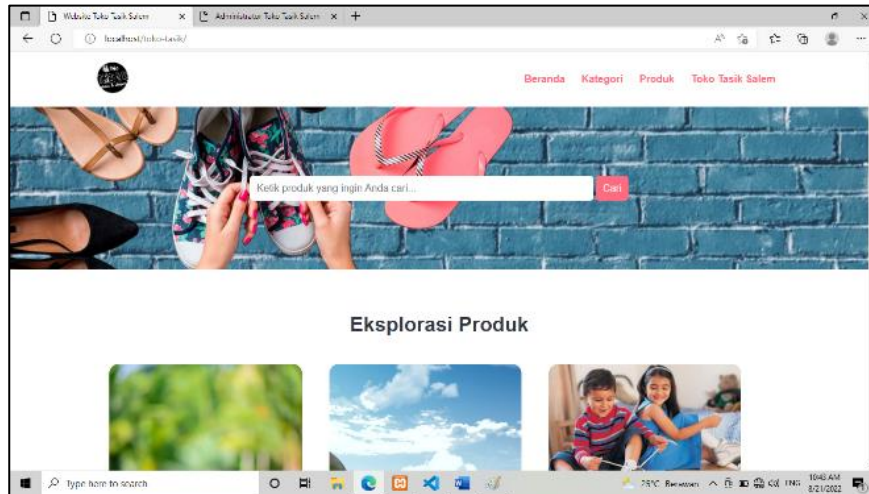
Website Toko Tasik Salem
Administrator Toko Tasik Salem
localhost/toko-tasik/

Beranda Kategori Produk Toko Tasik Salem

Ketik produk yang ingin Anda cari...
Cari

Eksplorasi Produk

Type here to search
28°C Berawan ENG 10:46 AM 8/21/2022